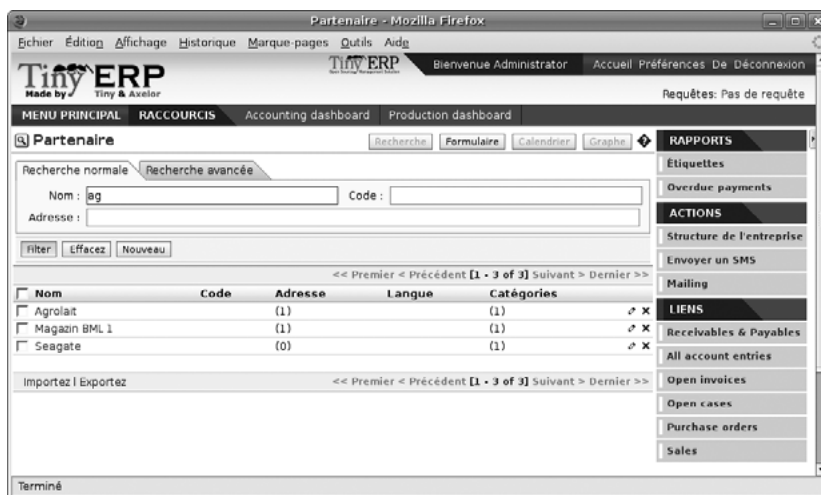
Partenaire - Mozilla Firefox

Fichier Édition Affichage Historique Marque-pages Outils Aide

Tiny ERP
Made by Tiny & Axelor

Tiny ERP

Bienvenue Administrator Accueil Préférences De Déconnexion

Requêtes: Pas de requête

MENU PRINCIPAL RACCOURCIS Accounting dashboard Production dashboard

Partenaire

Recherche Formulaire Calendrier Graphe

Recherche normale Recherche avancée

Nom : ag
Code :
Adresse :

Filter Effacez Nouveau

<< Premier < Précédent [1 - 3 of 3] Suivant > Dernier >>

| Nom | Code | Adresse | Langue | Catégories |
|---|---|---|---|---|
| Agrolait | | (1) | | (1) |
| Magazin BML 1 | | (1) | | (1) |
| Seagate | | (0) | | (1) |

Importez | Exportez

<< Premier < Précédent [1 - 3 of 3] Suivant > Dernier >>

RAPPORTS
Étiquettes
Overdue payments

ACTIONS
Structure de l'entreprise
Envoyer un SMS
Mailing

LIENS
Recevables & Payables
All account entries
Open invoices
Open cases
Purchase orders
Sales

Terminé